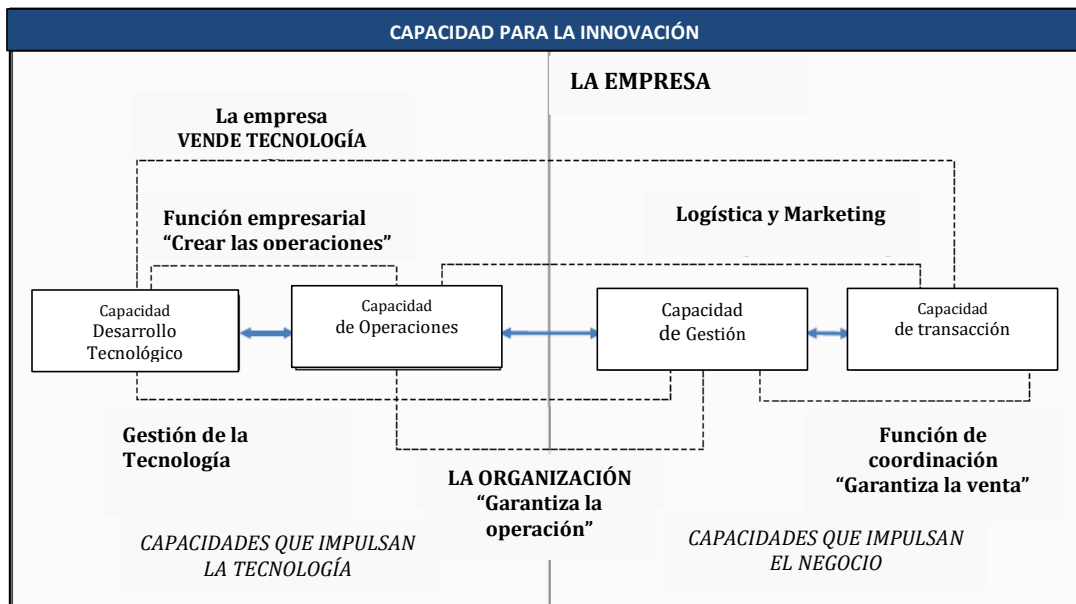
CAPACIDAD PARA LA INNOVACIÓN

LA EMPRESA

La empresa
VENDE TECNOLOGÍA

Función empresarial
"Crear las operaciones"

Logística y Marketing

Capacidad
Desarrollo
Tecnológico

Capacidad
de Operaciones

Capacidad
de Gestión

Capacidad
de transacción

Gestión de la
Tecnología

LA ORGANIZACIÓN
"Garantiza la
operación"

Función de
coordinación
"Garantiza la venta"

CAPACIDADES QUE IMPULSAN
LA TECNOLOGÍA

CAPACIDADES QUE IMPULSAN
EL NEGOCIO